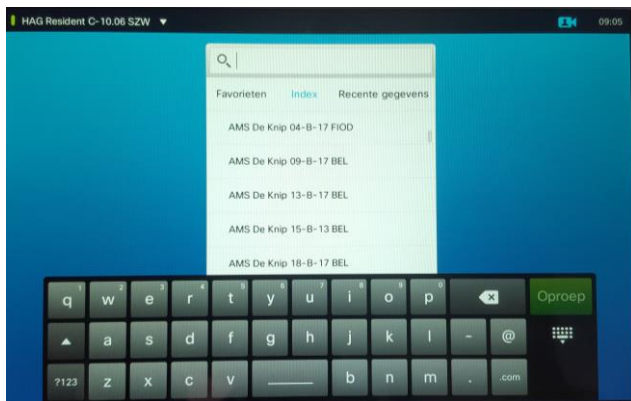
HAG Resident C-10.06 SZW ▼

09:05

Favorieten Index Recente gegevens

AMS De Knip 04-B-17 FIOD

AMS De Knip 09-B-17 BEL

AMS De Knip 13-B-17 BEL

AMS De Knip 15-B-13 BEL

AMS De Knip 18-B-17 BEL

q w e r t y u i o p Oproep

a s d f g h j k l - @

?123 z x c v b n m . .com